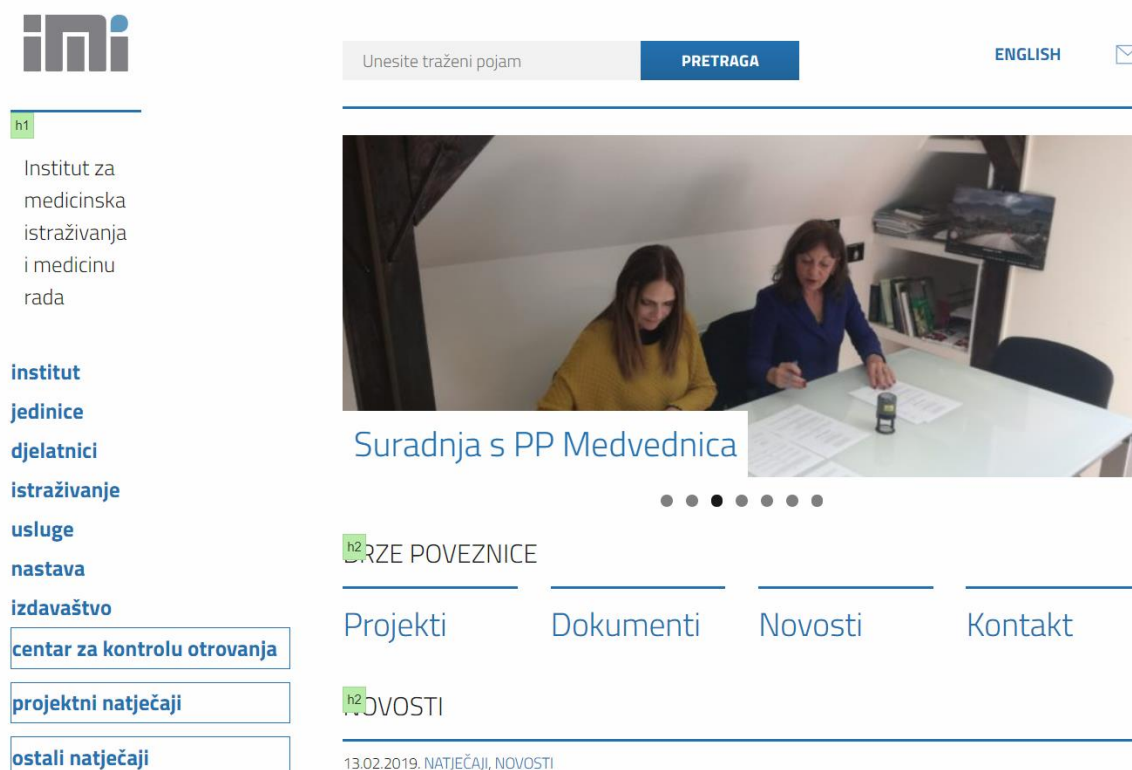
imi

Unesite traženi pojam

PRETRAGA

ENGLISH

h1

Institut za medicinska istraživanja i medicinu rada

institut
jedinice
djelatnici
istraživanje
usluge
nastava
izdavaštvo
centar za kontrolu otrovanja
projektni natječaji
ostali natječaji

Suradnja s PP Medvednica

h2 BRZE POVEZNICE

Projekti

Dokumenti

Novosti

Kontakt

h2 NOVOSTI

13.02.2019. NATJEČAJI, NOVOSTI